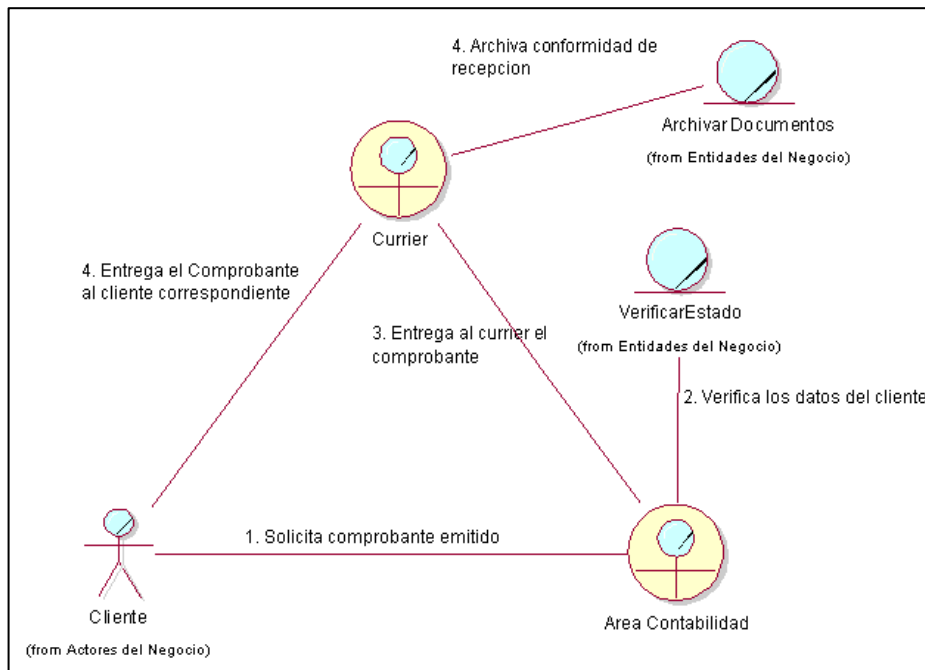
4. Archiva conformidad de recepcion

Archivar Documentos

(from Entidades del Negocio)

Currier

4. Entrega el Comprobante al cliente correspondiente

3. Entrega al currier el comprobante

VerificarEstado

(from Entidades del Negocio)

2. Verifica los datos del cliente

1. Solicita comprobante emitido

Cliente

(from Actores del Negocio)

Area Contabilidad